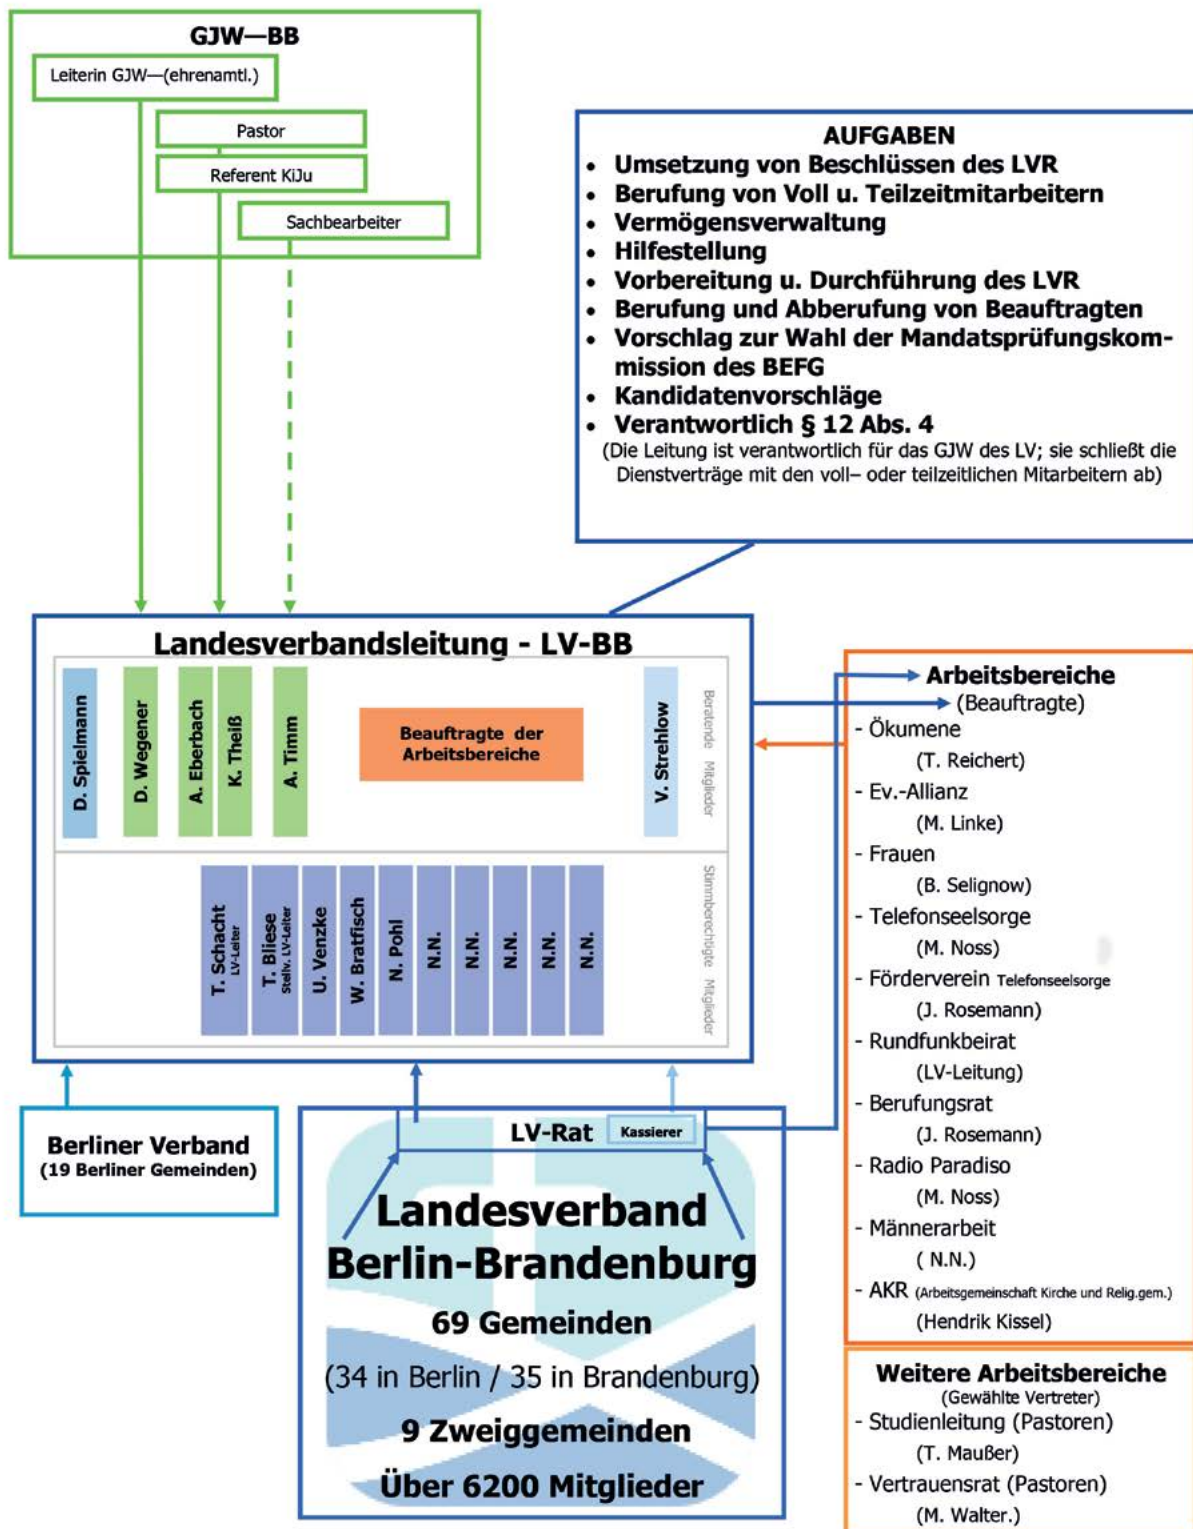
GJW—BB

Leiterin GJW—(ehrenamtl.)

Pastor

Referent KiJu

Sachbearbeiter

AUFGABEN
- Umsetzung von Beschlüssen des LVR
- Berufung von Voll u. Teilzeitmitarbeitern
- Vermögensverwaltung
- Hilfestellung
- Vorbereitung u. Durchführung des LVR
- Berufung und Abberufung von Beauftragten
- Vorschlag zur Wahl der Mandatsprüfungskommission des BEFG
- Kandidatenvorschläge
- Verantwortlich § 12 Abs. 4
(Die Leitung ist verantwortlich für das GJW des LV; sie schließt die Dienstverträge mit den voll– oder teilzeitlichen Mitarbeitern ab)

Landesverbandsleitung - LV-BB

D. Spielmann

D. Wegener

A. Eberbach

K. Theiß

A. Timm

Beauftragte der Arbeitsbereiche

V. Strehlow

Beratende Mitglieder

T. Schacht LV-Leiter

T. Bliese Stellv. LV-Leiter

U. Venzke

W. Bratfisch

N. Pohl

N.N.

N.N.

N.N.

N.N.

N.N.

Stimmberechtigte Mitglieder

Arbeitsbereiche
(Beauftragte)
- Ökumene
(T. Reichert)
- Ev.-Allianz
(M. Linke)
- Frauen
(B. Selignow)
- Telefonseelsorge
(M. Noss)
- Förderverein Telefonseelsorge
(J. Rosemann)
- Rundfunkbeirat
(LV-Leitung)
- Berufungsrat
(J. Rosemann)
- Radio Paradiso
(M. Noss)
- Männerarbeit
( N.N.)
- AKR (Arbeitsgemeinschaft Kirche und Relig.gem.)
(Hendrik Kissel)

Weitere Arbeitsbereiche
(Gewählte Vertreter)
- Studienleitung (Pastoren)
(T. Maußer)
- Vertrauensrat (Pastoren)
(M. Walter.)

Berliner Verband
(19 Berliner Gemeinden)

LV-Rat

Kassierer

Landesverband
Berlin-Brandenburg
69 Gemeinden
(34 in Berlin / 35 in Brandenburg)
9 Zweiggemeinden
Über 6200 Mitglieder